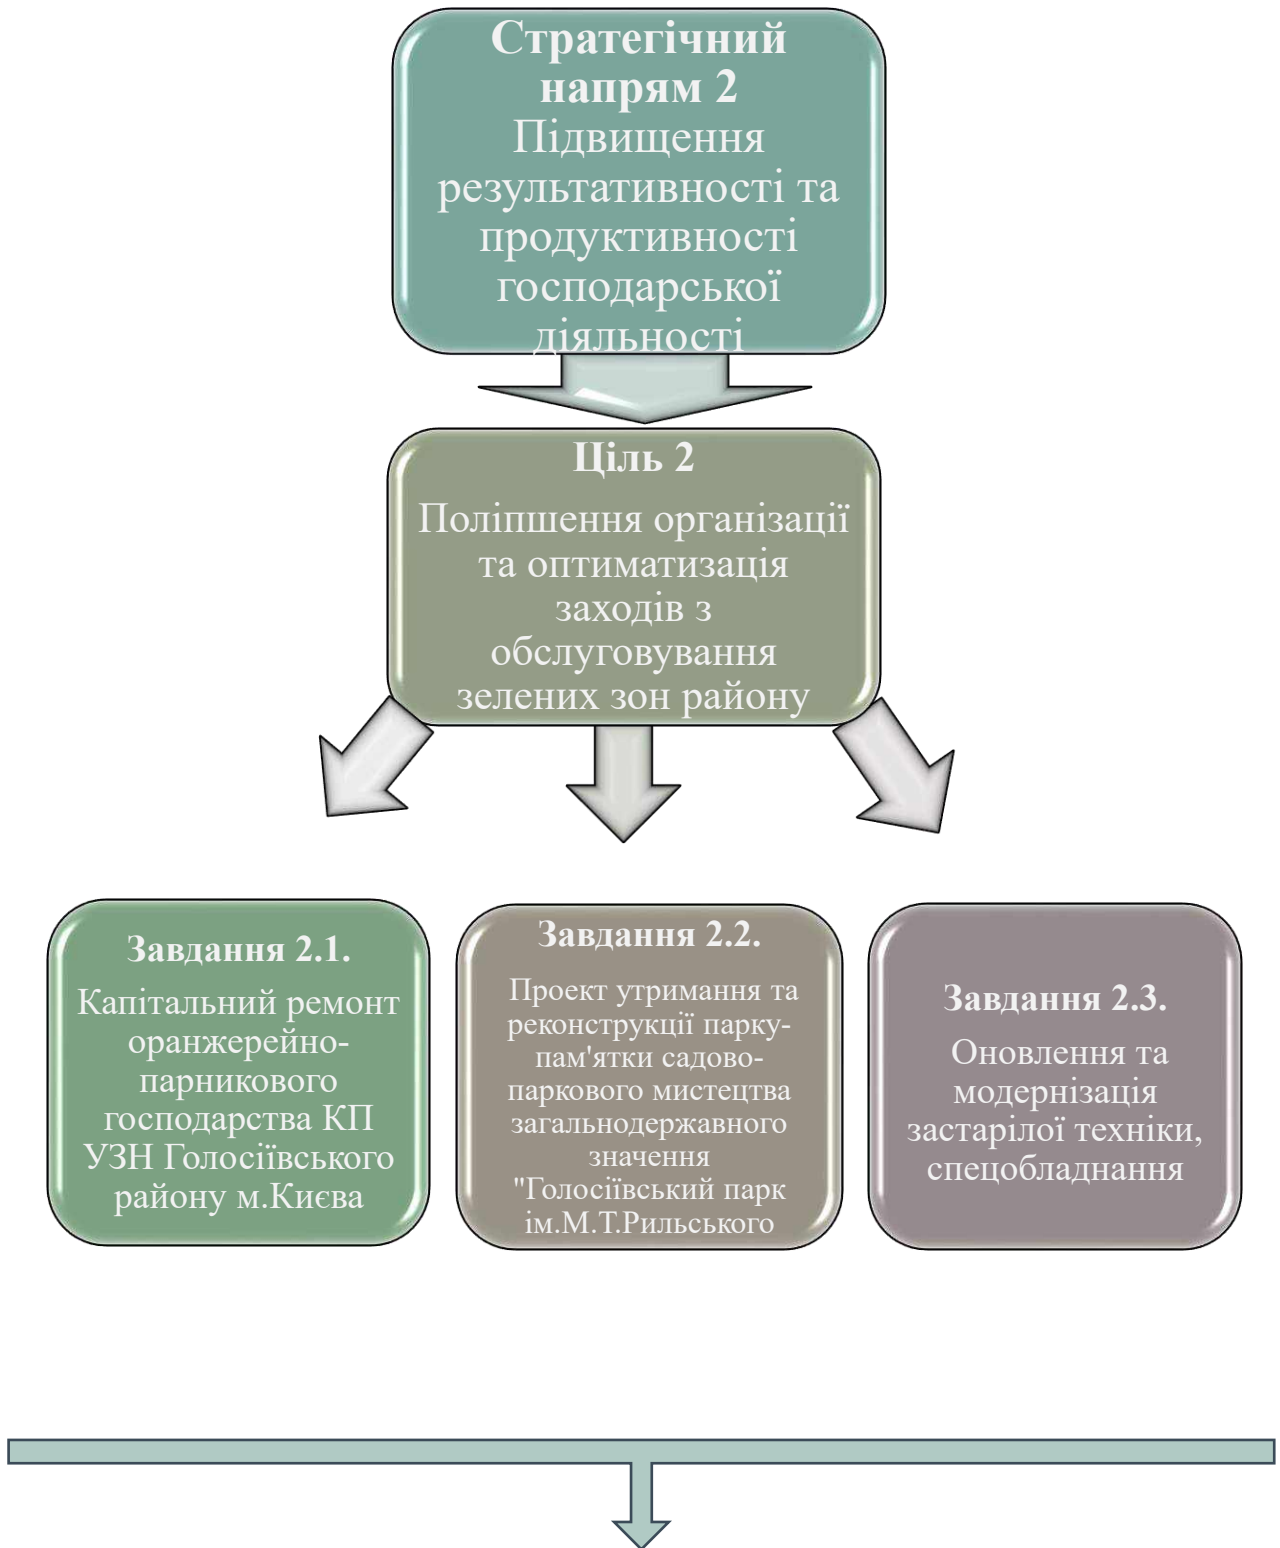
Стратегічний напрям 2
Підвищення результативності та продуктивності господарської діяльності

Ціль 2
Поліпшення організації та оптиматизація заходів з обслуговування зелених зон району

Завдання 2.1.
Капітальний ремонт оранжерейно-парникового господарства КП УЗН Голосіївського району м.Києва

Завдання 2.2.
Проект утримання та реконструкції парку-пам'ятки садово-паркового мистецтва загальнодержавного значення "Голосіївський парк ім.М.Т.Рильського

Завдання 2.3.
Оновлення та модернізація застарілої техніки, спецобладнання